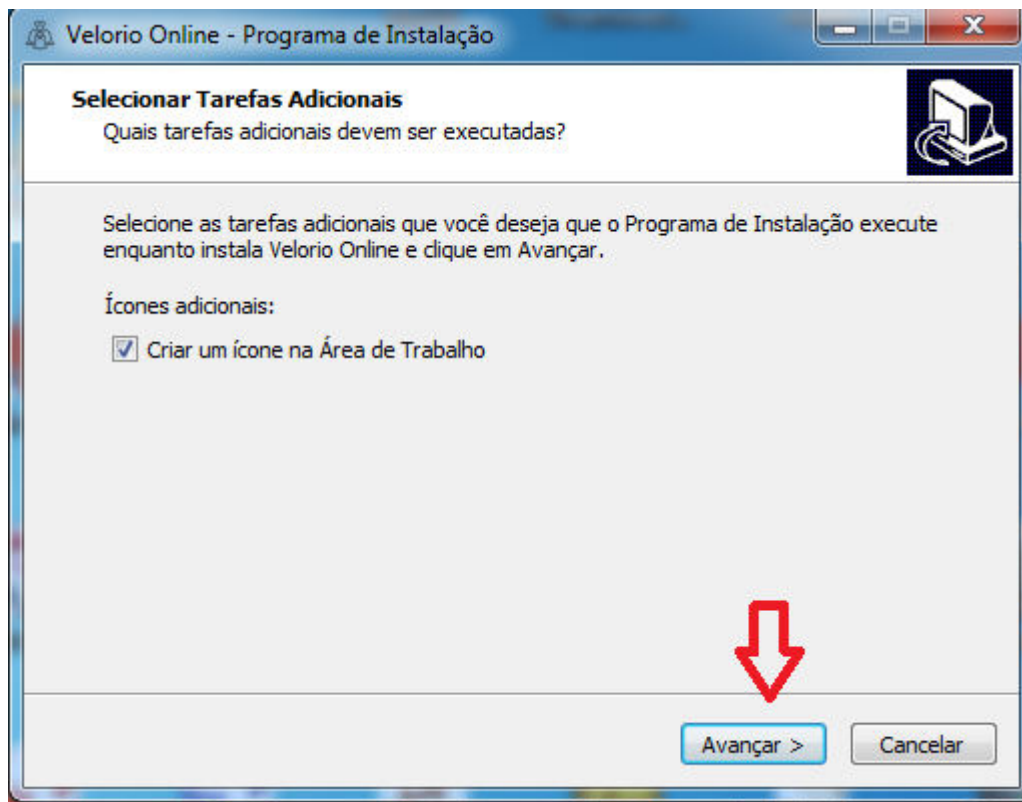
Velorio Online - Programa de Instalação

Selecionar Tarefas Adicionais
Quais tarefas adicionais devem ser executadas?

Selecione as tarefas adicionais que você deseja que o Programa de Instalação execute enquanto instala Velorio Online e clique em Avançar.

Ícones adicionais:

Criar um ícone na Área de Trabalho

Avançar >
Cancelar